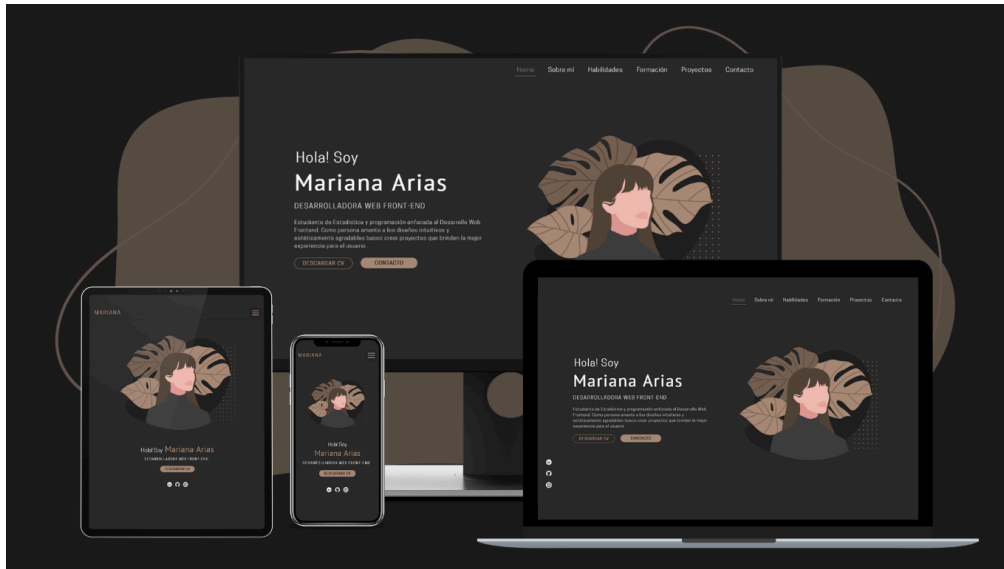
Home Sobre mí Habilidades Formación Proyectos Contacto

Hola! Soy
Mariana Arias
DESARROLLADORA WEB FRONT-END

Estudiante de Estadística y programación enfocada al Desarrollo Web Frontend. Como persona amante a los diseños intuitivos y estéticamente agradables busco crear proyectos que brinden la mejor experiencia para el usuario.

DESCARGAR CV CONTACTO

MARIANA

Hola! Soy Mariana Arias
DESARROLLADORA WEB FRONT-END
DESCARGAR CV

MARIANA

Hola! Soy
Mariana Arias
DESARROLLADORA WEB FRONT-END
DESCARGAR CV

Home Sobre mí Habilidades Formación Proyectos Contacto

Hola! Soy
Mariana Arias
DESARROLLADORA WEB FRONT-END

Estudiante de Estadística y programación enfocada al Desarrollo Web Frontend. Como persona amante a los diseños intuitivos y estéticamente agradables busco crear proyectos que brinden la mejor experiencia para el usuario.

DESCARGAR CV CONTACTO